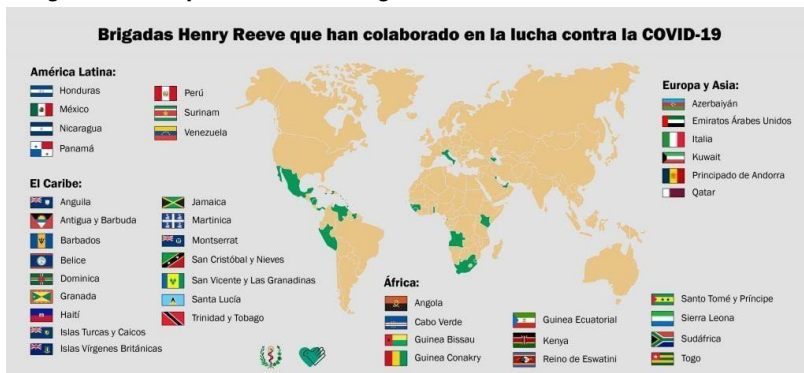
Brigadas Henry Reeve que han colaborado en la lucha contra la COVID-19

América Latina:
Honduras
México
Nicaragua
Panamá
Perú
Surinam
Venezuela

El Caribe:
Anguila
Antigua y Barbuda
Barbados
Belice
Dominica
Granada
Haití
Islas Turcas y Caicos
Islas Vírgenes Británicas
Jamaica
Martinica
Montserrat
San Cristóbal y Nieves
San Vicente y Las Granadinas
Santa Lucía
Trinidad y Tobago

Europa y Asia:
Azerbaiyán
Emiratos Árabes Unidos
Italia
Kuwait
Principado de Andorra
Qatar

África:
Angola
Cabo Verde
Guinea Bissau
Guinea Conakry
Guinea Ecuatorial
Kenya
Reino de Eswatini
Santo Tomé y Príncipe
Sierra Leona
Sudáfrica
Togo